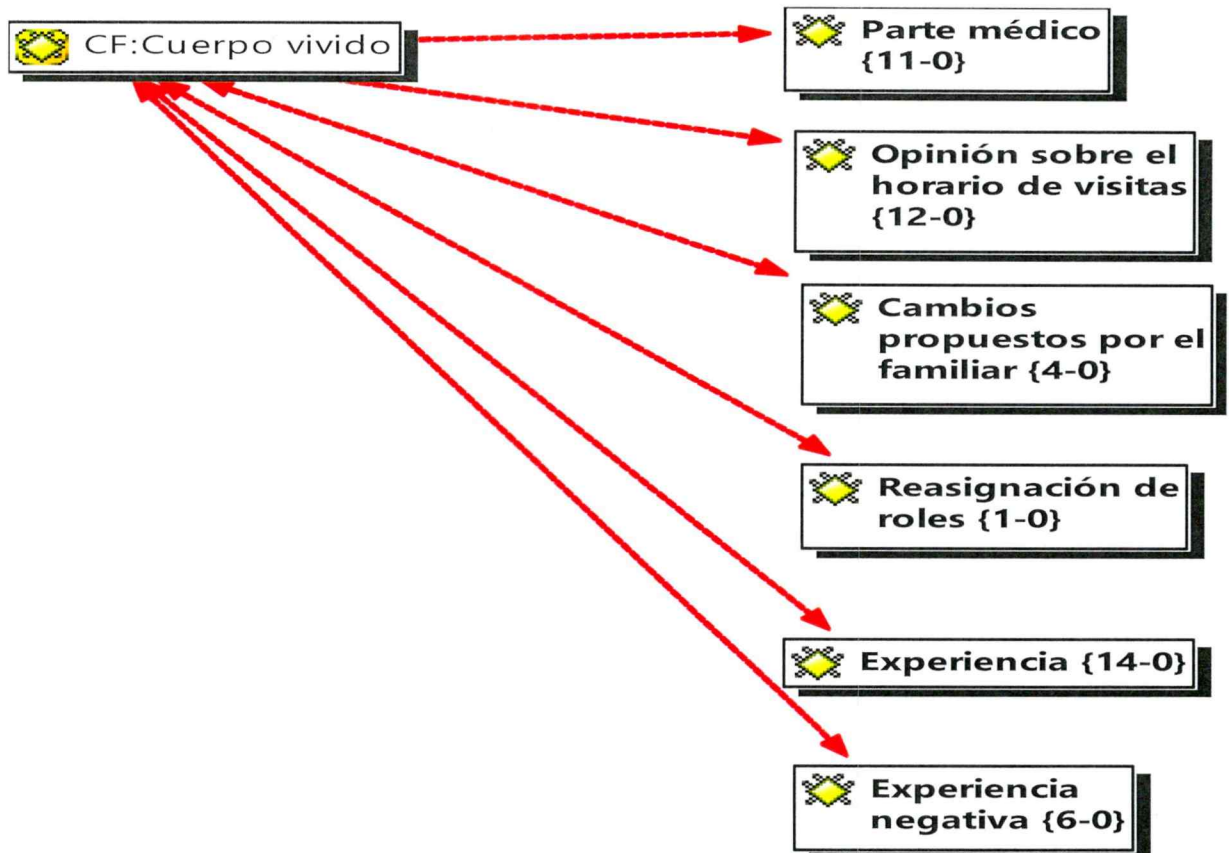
CF:Cuerpo vivido

Parte médico {11-0}

Opinión sobre el horario de visitas {12-0}

Cambios propuestos por el familiar {4-0}

Reasignación de roles {1-0}

Experiencia {14-0}

Experiencia negativa {6-0}